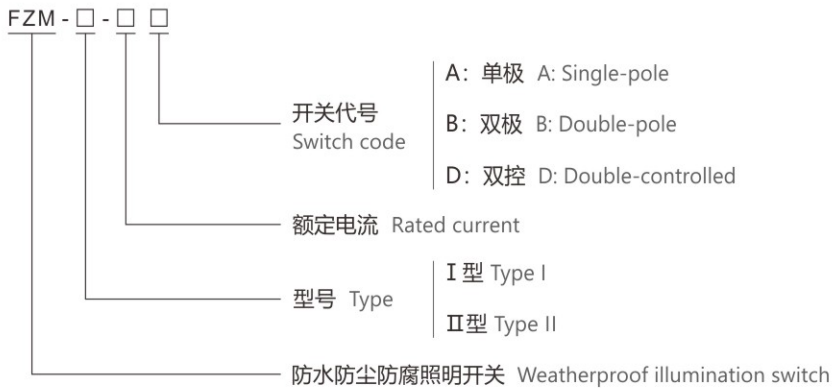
FZM - □ - □ □

开关代号
Switch code

A：单极 A: Single-pole

B：双极 B: Double-pole

D：双控 D: Double-controlled

额定电流 Rated current

型号 Type

Ⅰ型 Type I

Ⅱ型 Type II

防水防尘防腐照明开关 Weatherproof illumination switch